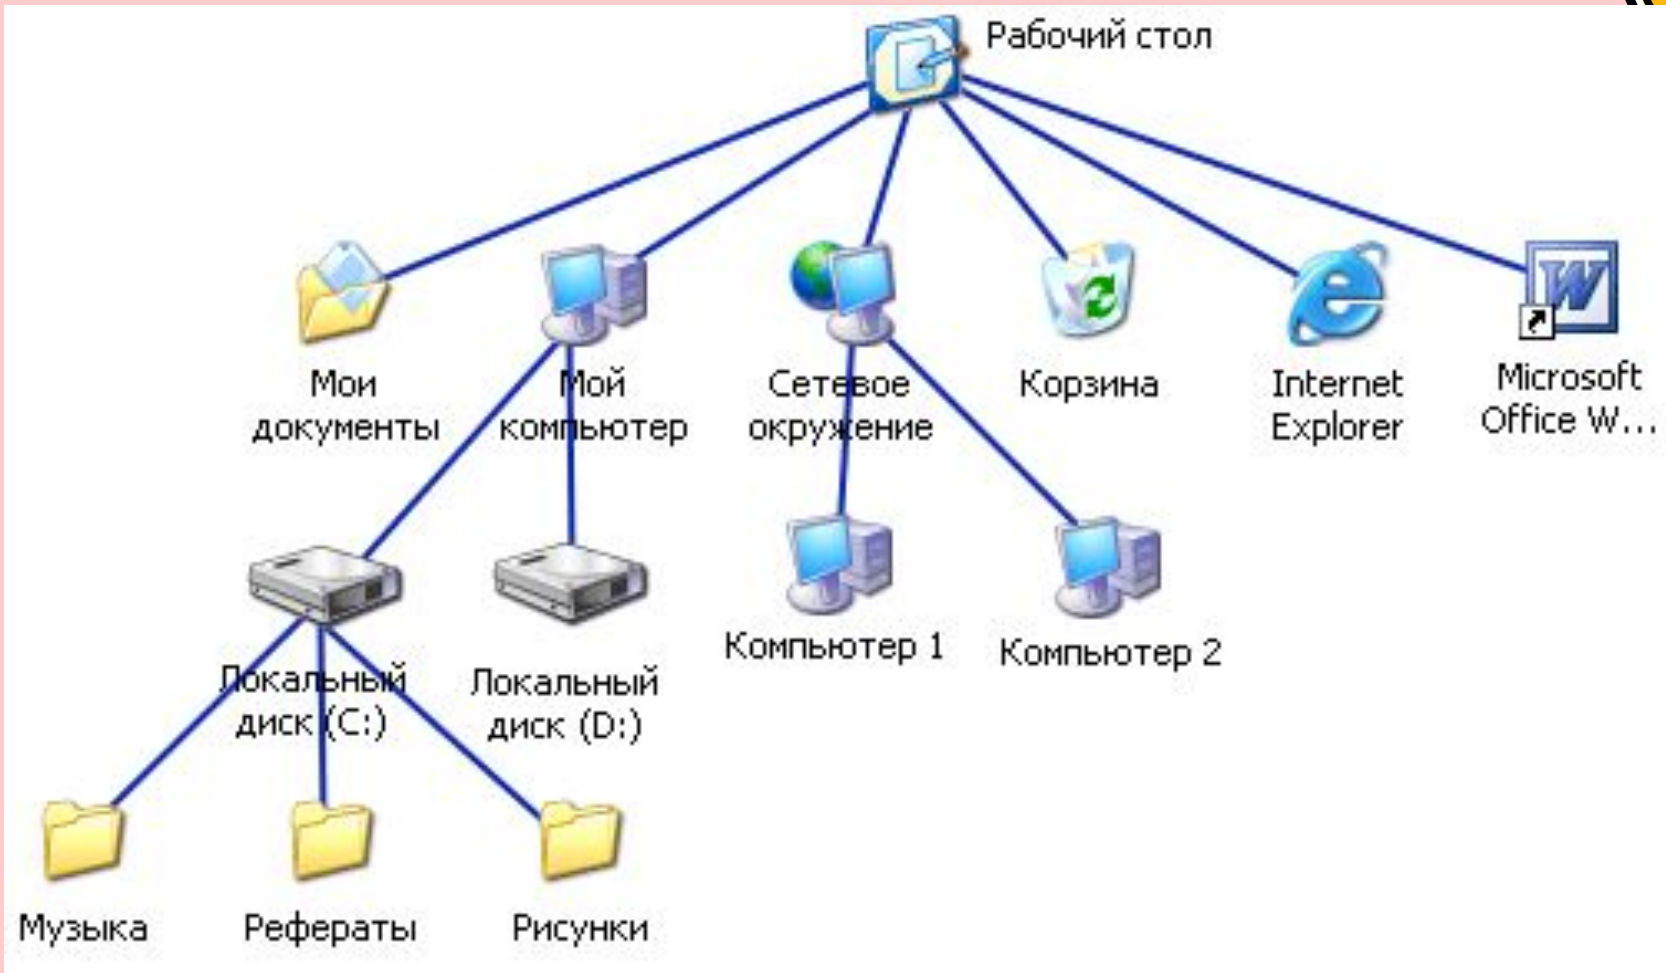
Рабочий стол

Мои документы

Мой компьютер

Сетевое окружение

Корзина

Internet Explorer

Microsoft Office W...

Локальный диск (C:)

Локальный диск (D:)

Компьютер 1

Компьютер 2

Музыка

Рефераты

Рисунки